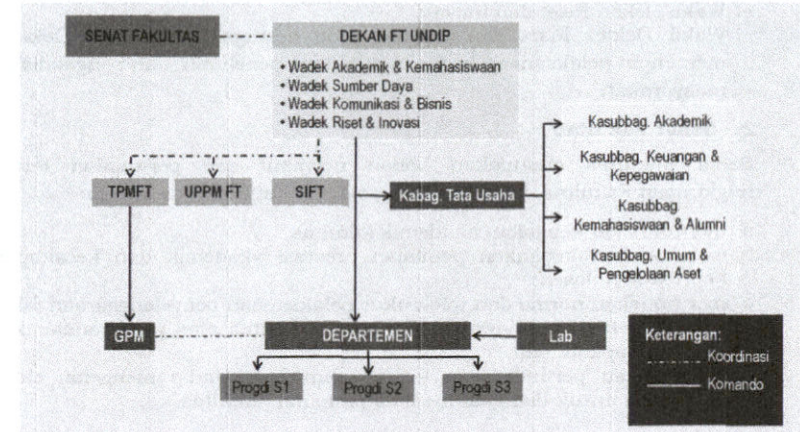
SENAT FAKULTAS

DEKAN FT UNDIP

• Wadek Akademik & Kemahasiswaan
• Wadek Sumber Daya
• Wadek Komunikasi & Bisnis
• Wadek Riset & Inovasi

TPMFT

UPPM FT

SIFT

Kabag. Tata Usaha

Kasubbag. Akademik

Kasubbag. Keuangan & Kepegawaian

Kasubbag. Kemahasiswaan & Alumni

Kasubbag. Umum & Pengelolaan Aset

GPM

DEPARTEMEN

Lab

Progdi S1

Progdi S2

Progdi S3

Keterangan:

Koordinasi

Komando